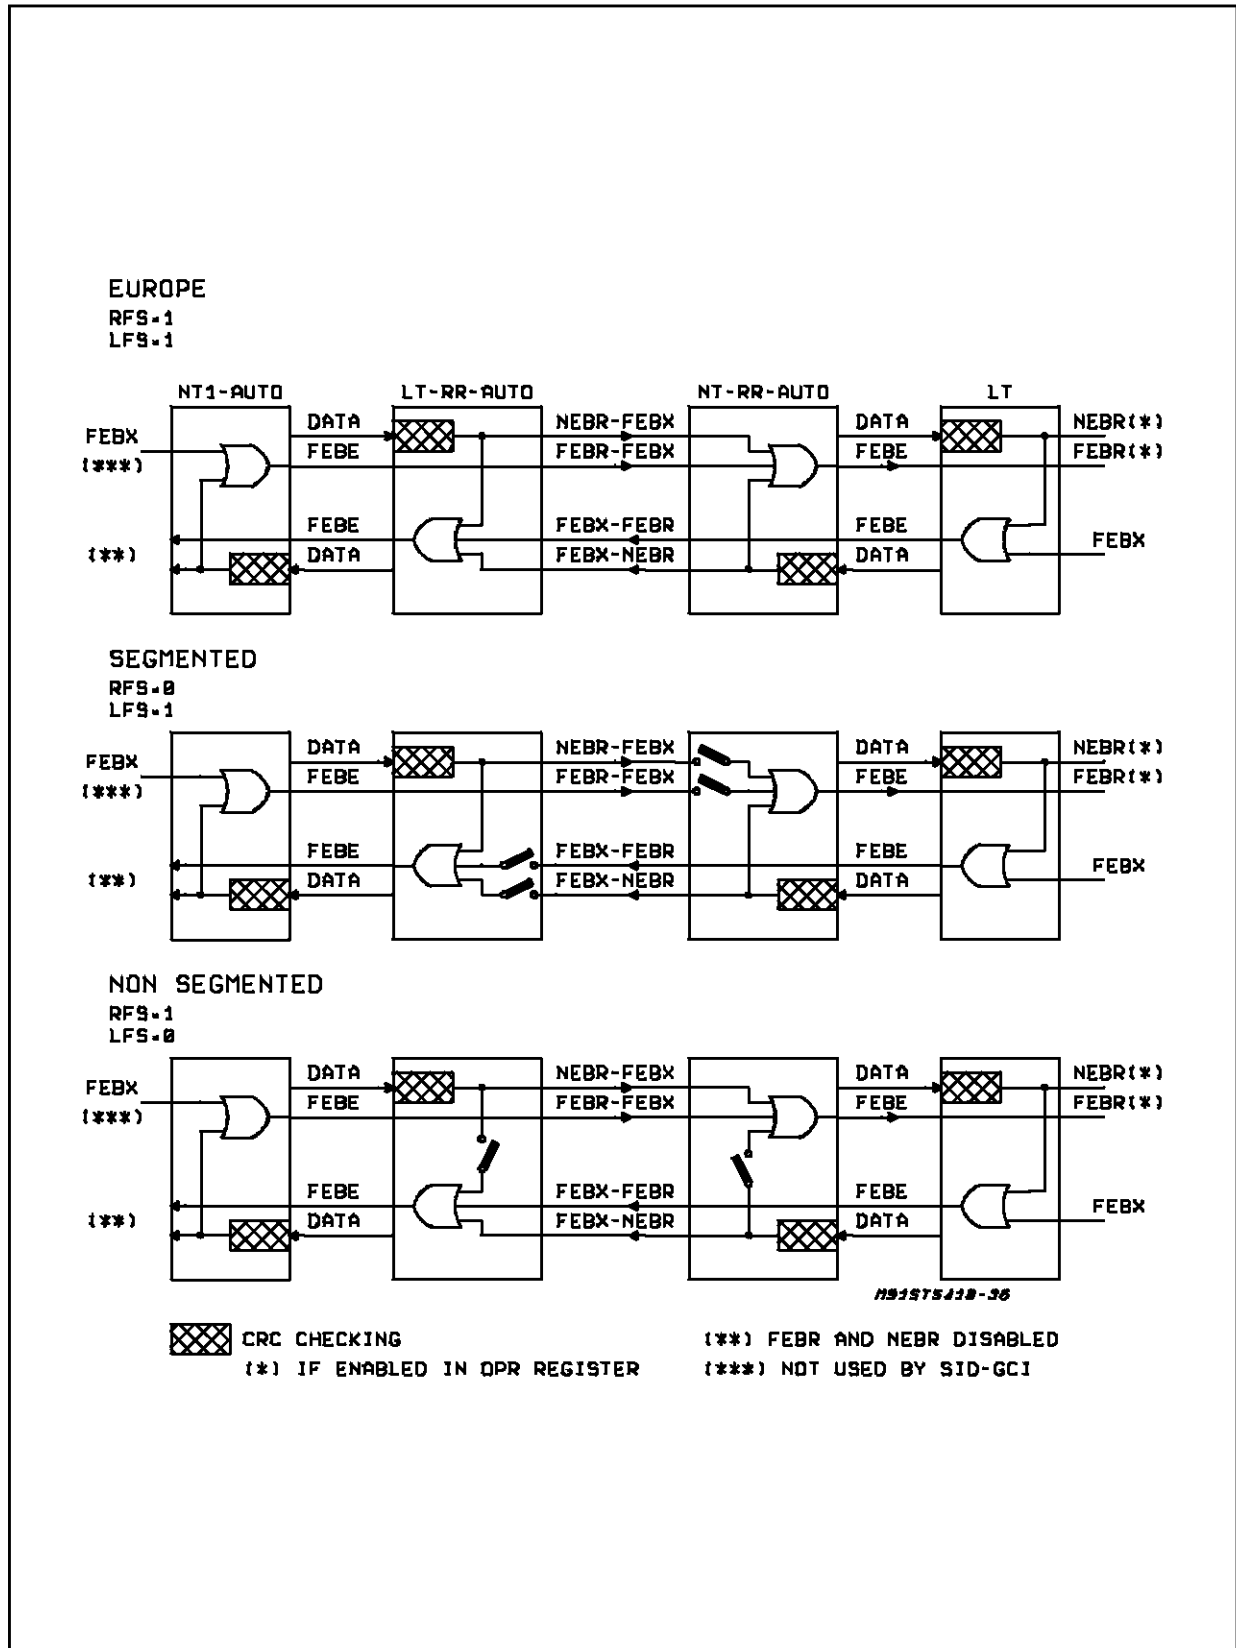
EUROPE
RFS=1
LFS=1

NT1-AUTO
LT-RR-AUTO
NT-RR-AUTO
LT

FEBX
(***)
DATA
FEBE
NEBR-FEBX
FEBR-FEBX
DATA
FEBE
NEBR(*)
FEBR(*)
(**)
FEBE
DATA
FEBX-FEBR
FEBX-NEBR
FEBE
DATA
FEBX

SEGMENTED
RFS=0
LFS=1

FEBX
(***)
DATA
FEBE
NEBR-FEBX
FEBR-FEBX
DATA
FEBE
NEBR(*)
FEBR(*)
(**)
FEBE
DATA
FEBX-FEBR
FEBX-NEBR
FEBE
DATA
FEBX

NON SEGMENTED
RFS=1
LFS=0

FEBX
(***)
DATA
FEBE
NEBR-FEBX
FEBR-FEBX
DATA
FEBE
NEBR(*)
FEBR(*)
(**)
FEBE
DATA
FEBX-FEBR
FEBX-NEBR
FEBE
DATA
FEBX

M91ST5418-36

CRC CHECKING
(*) IF ENABLED IN OPR REGISTER
(**) FEBR AND NEBR DISABLED
(***) NOT USED BY SID-GCI